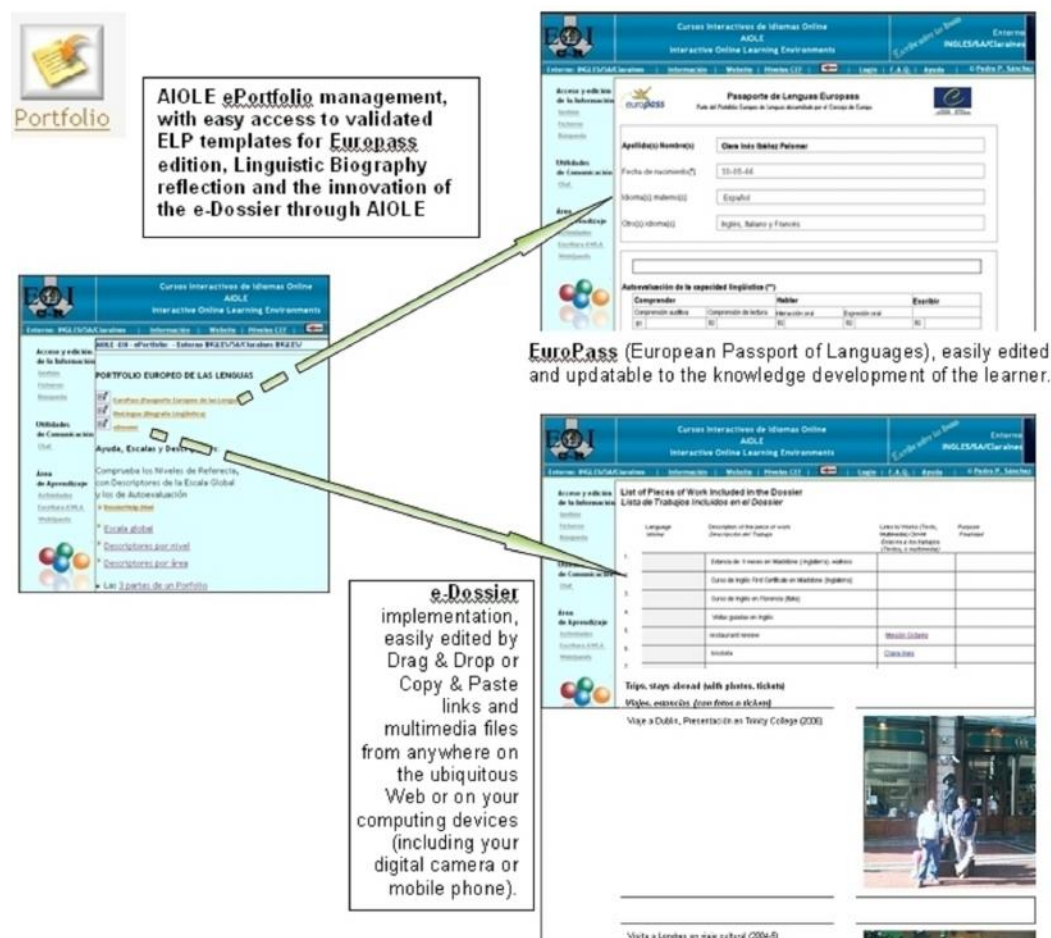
Portfolio

AIOLE ePortfolio management, with easy access to validated ELP templates for Europass edition, Linguistic Biography reflection and the innovation of the e-Dossier through AIOLE

Cursos Interactivos de Idiomas Online
AIOLE
Interactive Online Learning Environments

Entorno: INGLES/SA/Claralnes | Información | Website | Niveles CEF | Login | F.A.Q. | Ayuda | © Pedro P. Sánchez

Acceso y edición de la Información
Utilidades de Comunicación
Área de Aprendizaje

europass
Pasaporte de Lenguas Europass

Apellido(s) Nombre(s) | Clara Inés Ibáñez Palomar
Fecha de nacimiento(*) | 31-05-66
Idioma(s) materno(s) | Español
Otro(s) idioma(s) | Inglés, Italiano y Francés

Autoevaluación de la capacidad lingüística (**)

| Comprender | | Hablar | | Escribir |
|---|---|---|---|---|
| Comprensión auditiva | Comprensión de lectura | Interacción oral | Expresión oral | |
| B1 | B2 | B2 | B2 | B2 |

EuroPass (European Passport of Languages), easily edited and updatable to the knowledge development of the learner.

AIOLE-EOI - ePortfolio - Entorno INGLES/SA/Claralnes INGLES/

PORTFOLIO EUROPEO DE LAS LENGUAS

Europass (Pasaporte Europeo de las Lenguas)
Mestizaje (Biografía Lingüística)
eDossier

Ayuda, Escalas y Descriptores:
Comprueba los Niveles de Referencia, con Descriptores de la Escala Global y los de Autoevaluación

* Escala global
* Descriptores por nivel
* Descriptores por área
▸ Las 3 partes de un Portfolio

List of Pieces of Work Included in the Dossier
Lista de Trabajos Incluidos en el Dossier

| | Language Idioma | Description of the piece of work Descripción del Trabajo | Links to Works (Texts, Multimedia) Enlaces a los trabajos (Textos, o multimedia) | Purpose Finalidad |
|---|---|---|---|---|
| 1. | | Estancia de 9 meses en Maidstone (Inglaterra), esalleco | | |
| 2. | | Curso de Inglés First Certificate en Maidstone (Inglaterra) | | |
| 3. | | Curso de Inglés en Florencia (Italia) | | |
| 4. | | Visitas guiadas en inglés | | |
| 5. | | restaurant review | Mesón Octavio | |
| 6. | | leisure | Clara Inés | |

Trips, stays abroad (with photos, tickets)
Viajes, estancias (con fotos o tickets)

Viaje a Dublin, Presentación en Trinity College (2006)

Visita a Londres en viaje cultural (2004-5)

e-Dossier implementation, easily edited by Drag & Drop or Copy & Paste links and multimedia files from anywhere on the ubiquitous Web or on your computing devices (including your digital camera or mobile phone).